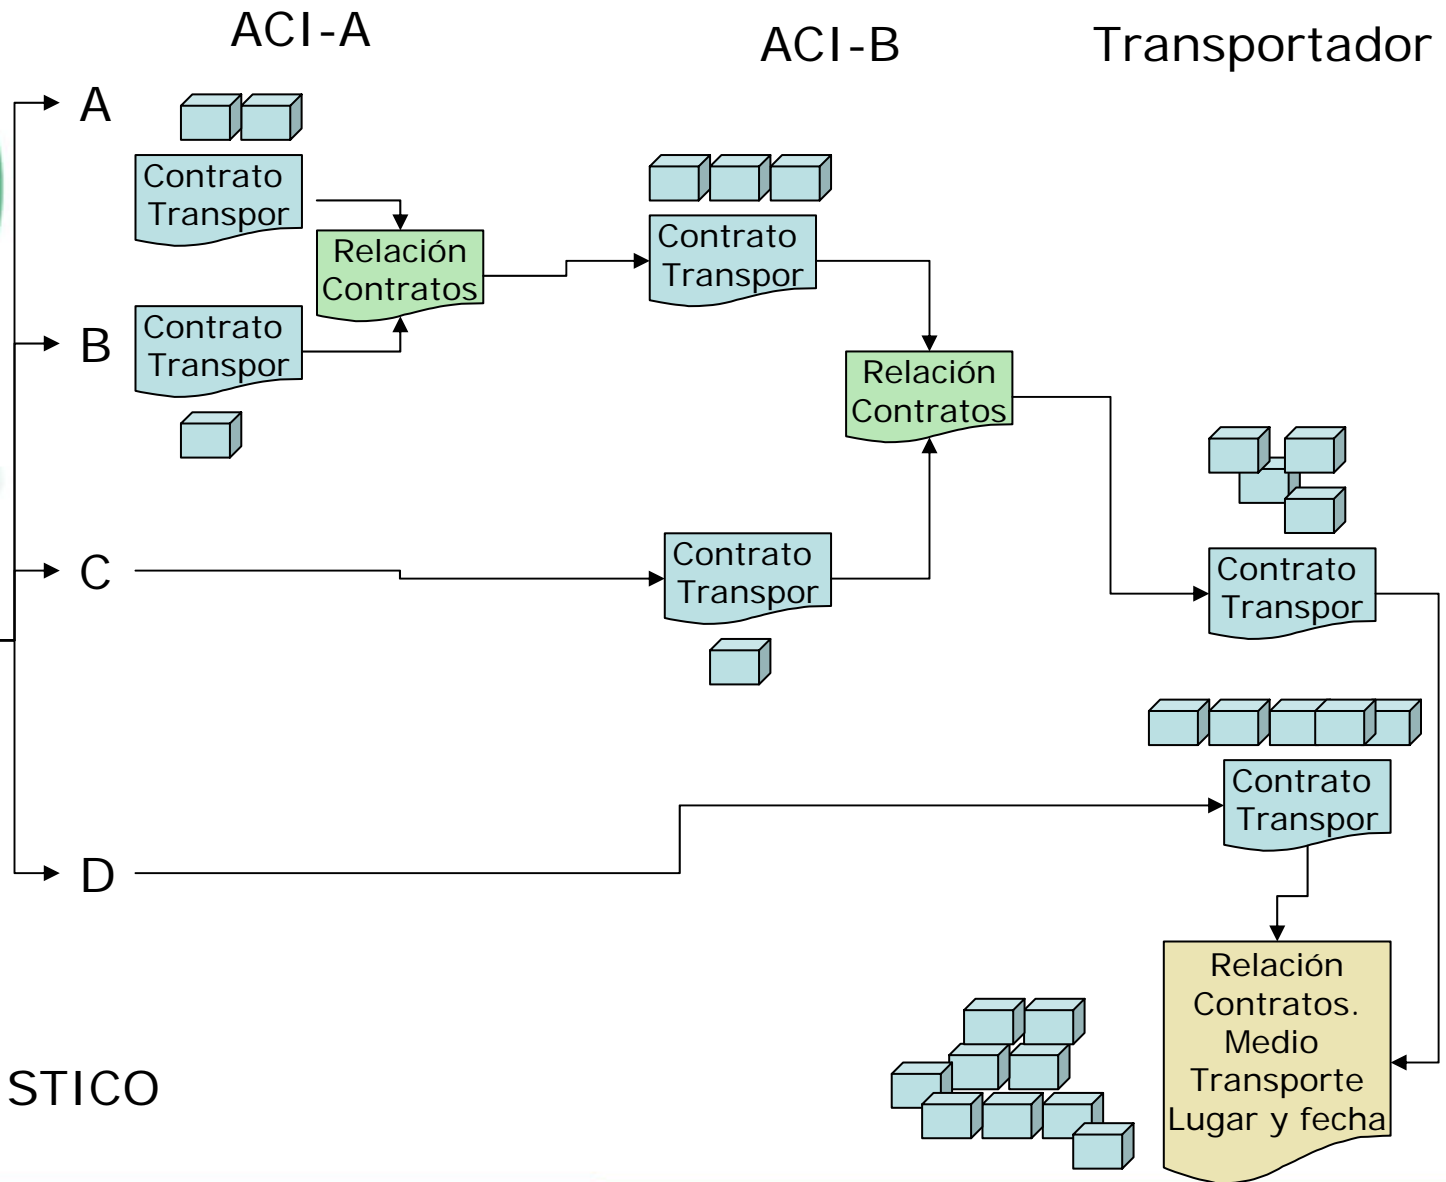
ACI-A

ACI-B

Transportador

A

Contrato Transpor

Relación Contratos

Contrato Transpor

B

Contrato Transpor

Relación Contratos

C

Contrato Transpor

Contrato Transpor

D

Contrato Transpor

Relación Contratos. Medio Transporte Lugar y fecha

STICO